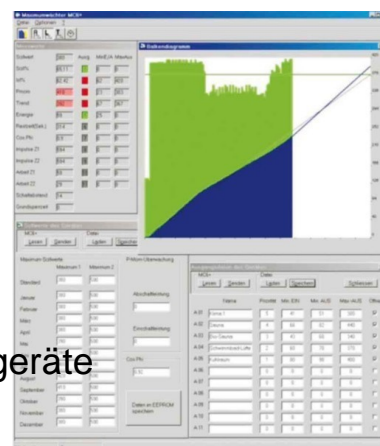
Maximumwächter MCB+
Datei Optionen ?
Sollwert
Istw.
NPL
Prozes
Trend
Energie
Cos Phi
Impulse Z1
Impulse Z2
Anteil Z1
Anteil Z2
Balkendiagramm
MCB+
Datei
Lesen
Senden
Laden
Speichern
Maximum Sollwerte
Standard
Januar
Februar
März
April
Mai
August
September
Oktober
November
Dezember
Cos Phi
Daten in EEPROM speichern
Abschaltleistung
Einschaltleistung
Name
Priorität
Min. EIN
Min. AUS
Max. AUS
Schliessen
A 01
A 02
A 03
A 04
A 05
A 06
A 07
A 08
A 09
A 10
A 11
geräte